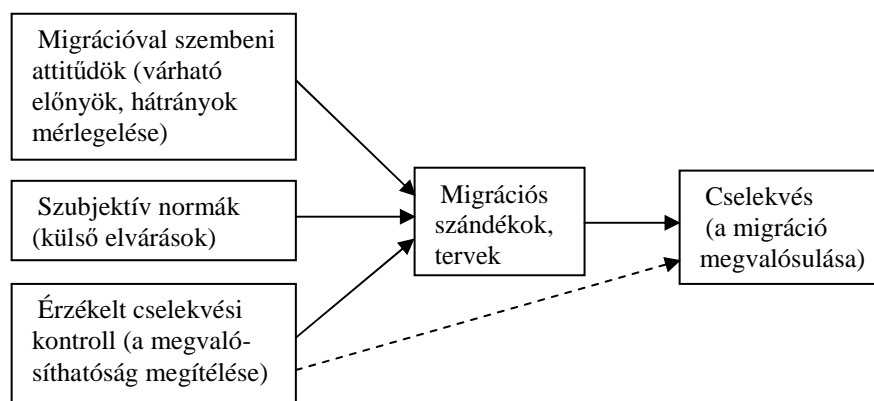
Migrációval szembeni attitűdök (várható előnyök, hátrányok mérlegelése)

Szubjektív normák (külső elvárások)

Érzékelt cselekvési kontroll (a megvalósíthatóság megítélése)

Migrációs szándékok, tervek

Cselekvés (a migráció megvalósulása)